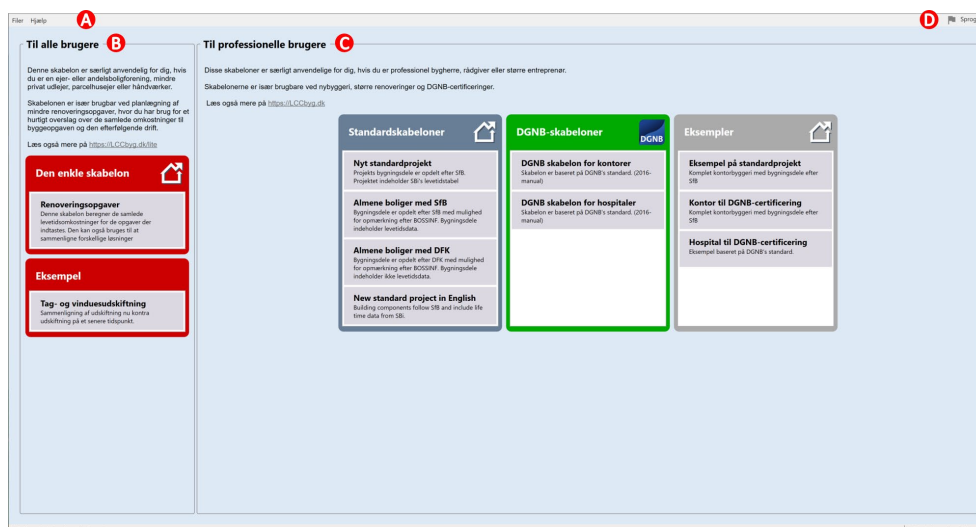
Filer Hjælp A

D Sprog

Til alle brugere B

Denne skabelon er særligt anvendelig for dig, hvis du er en ejer- eller andelsboligforening, mindre privat udlejer, parcelhusejer eller håndværker.

Skabelonen er især brugbar ved planlægning af mindre renoveringsopgaver, hvor du har brug for et hurtigt overslag over de samlede omkostninger til byggeopgaven og den efterfølgende drift.

Læs også mere på https://LCCbyg.dk/lite

Den enkle skabelon

Renoveringsopgaver
Denne skabelon beregner de samlede levetidsomkostninger for de opgaver der indtastes. Den kan også bruges til at sammenligne forskellige løsninger

Eksempel

Tag- og vinduesudskiftning
Sammenligning af udskiftning nu kontra udskiftning på et senere tidspunkt.

Til professionelle brugere C

Disse skabeloner er særligt anvendelige for dig, hvis du er professionel bygherre, rådgiver eller større entreprenør.

Skabelonerne er især brugbare ved nybyggeri, større renoveringer og DGNB-certificeringer.

Læs også mere på https://LCCbyg.dk

Standardskabeloner

Nyt standardprojekt
Projekts bygningsdele er opdelt efter SfB. Projektet indeholder SBi's levetidstabel

Almene boliger med SfB
Bygningsdele er opdelt efter SfB med mulighed for opmærkning efter BOSSINF. Bygningsdele indeholder levetidsdata.

Almene boliger med DFK
Bygningsdele er opdelt efter DFK med mulighed for opmærkning efter BOSSINF. Bygningsdele indeholder ikke levetidsdata.

New standard project in English
Building components follow SfB and include life time data from SBi.

DGNB-skabeloner

DGNB

DGNB skabelon for kontorer
Skabelon er baseret på DGNB's standard. (2016-manual)

DGNB skabelon for hospitaler
Skabelon er baseret på DGNB's standard. (2016-manual)

Eksempler

Eksempel på standardprojekt
Komplet kontorbyggeri med bygningsdele efter SfB

Kontor til DGNB-certificering
Komplet kontorbyggeri med bygningsdele efter SfB

Hospital til DGNB-certificering
Eksempel baseret på DGNB's standard.